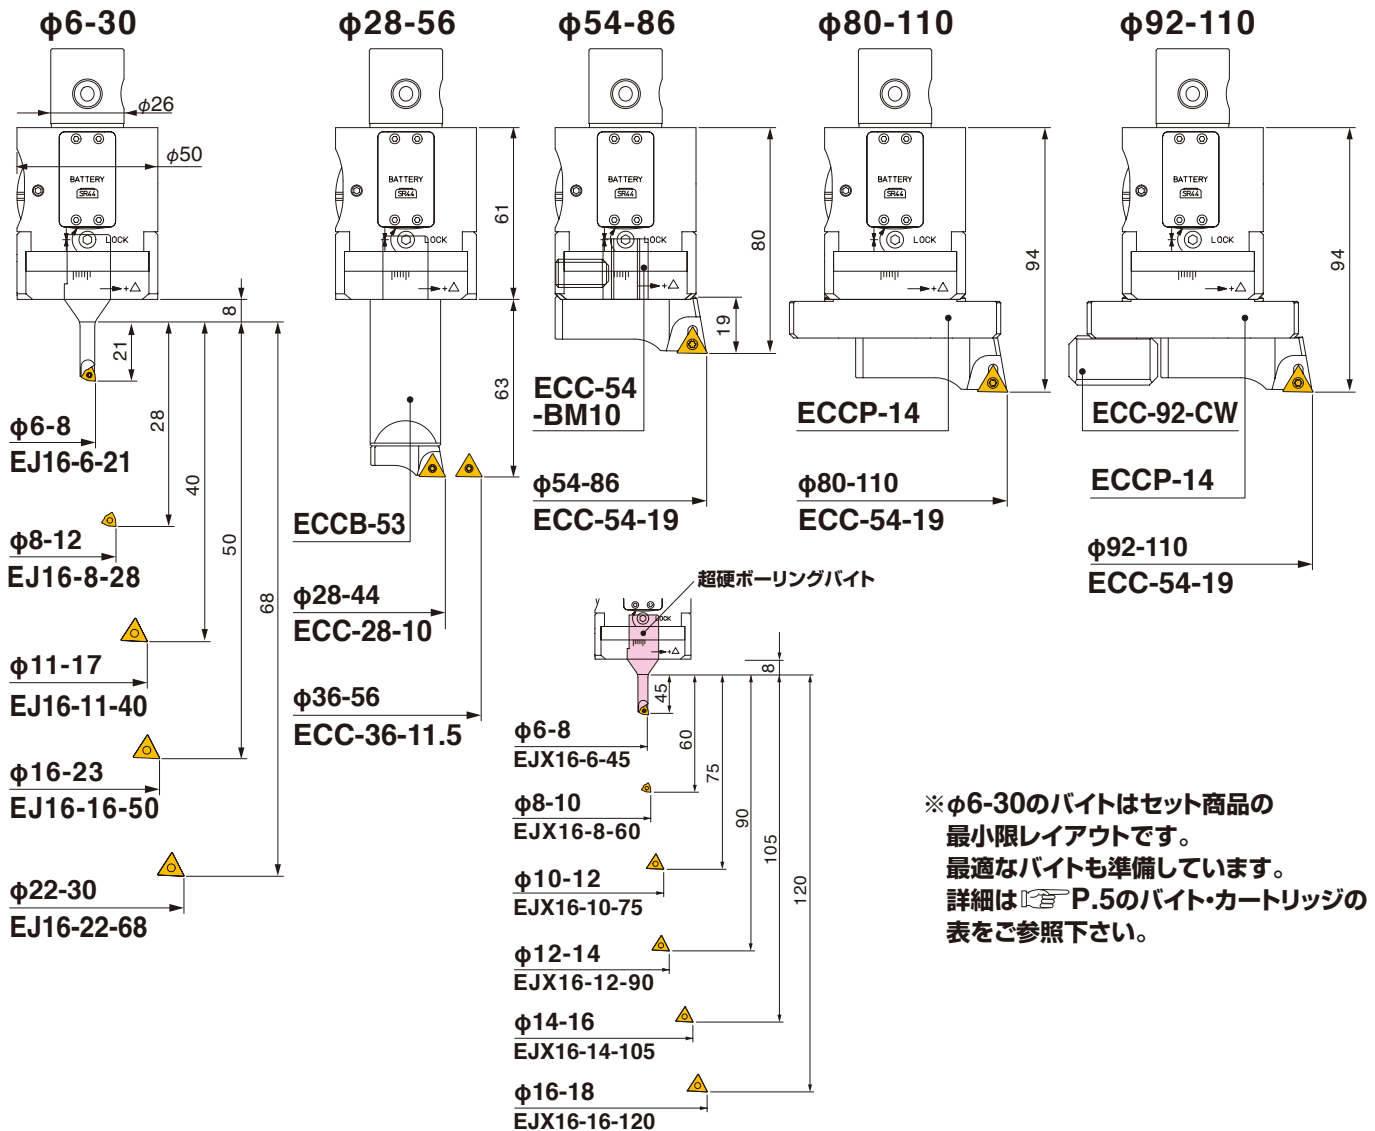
φ6-30

φ28-56

φ54-86

φ80-110

φ92-110

φ26

φ50

BATTERY SR44

LOCK

61

63

80

94

94

8

21

28

40

50

68

19

φ6-8
EJ16-6-21

φ8-12
EJ16-8-28

φ11-17
EJ16-11-40

φ16-23
EJ16-16-50

φ22-30
EJ16-22-68

ECCB-53

φ28-44
ECC-28-10

φ36-56
ECC-36-11.5

ECC-54
-BM10

φ54-86
ECC-54-19

ECCP-14

φ80-110
ECC-54-19

ECC-92-CW

ECCP-14

φ92-110
ECC-54-19

超硬ボーリングバイト

LOCK

8

45

60

75

90

105

120

φ6-8
EJX16-6-45

φ8-10
EJX16-8-60

φ10-12
EJX16-10-75

φ12-14
EJX16-12-90

φ14-16
EJX16-14-105

φ16-18
EJX16-16-120

※φ6-30のバイトはセット商品の最小限レイアウトです。
最適なバイトも準備しています。
詳細は☞P.5のバイト・カートリッジの表をご参照下さい。